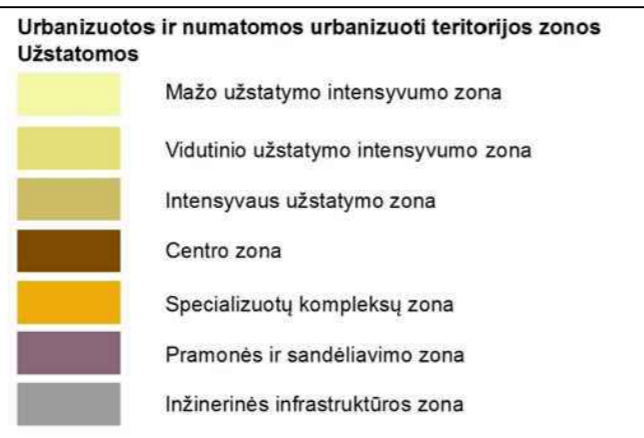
Urbanizuotos ir numatomos urbanizuoti teritorijos zonos
Užstatomos

Mažo užstatymo intensyvumo zona

Vidutinio užstatymo intensyvumo zona

Intensyvaus užstatymo zona

Centro zona

Specializuotų kompleksų zona

Pramonės ir sandėliavimo zona

Inžinerinės infrastruktūros zona